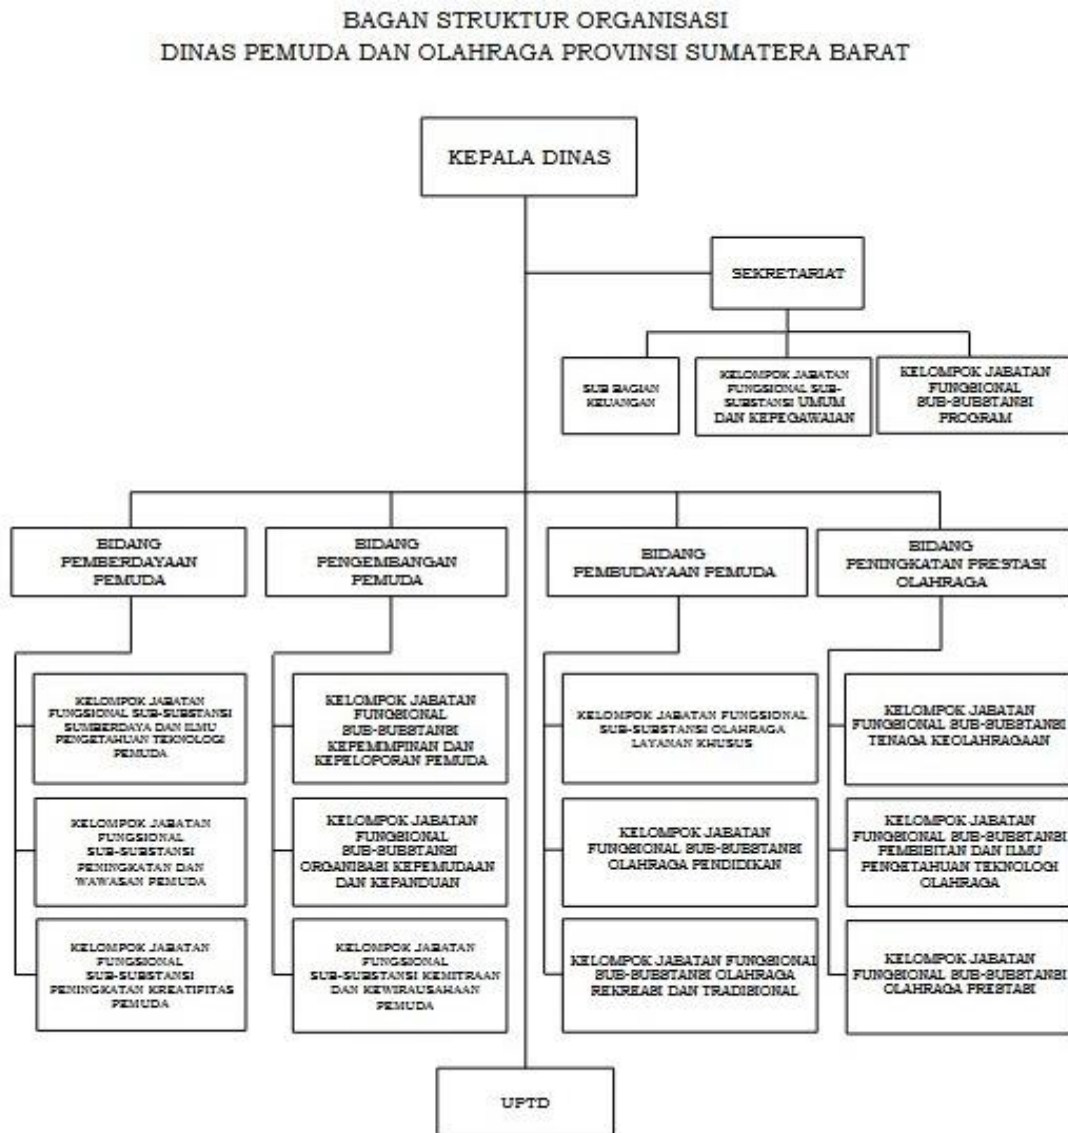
BAGAN STRUKTUR ORGANISASI
DINAS PEMUDA DAN OLAHRAGA PROVINSI SUMATERA BARAT

KEPALA DINAS

SEKRETARIAT

SUB BAGIAN KEUANGAN

KELOMPOK JABATAN FUNGSIONAL SUB-SUBSTANSI UMUM DAN KEPEGAWAIAN

KELOMPOK JABATAN FUNGSIONAL SUB-SUBSTANSI PROGRAM

BIDANG PEMBERDAYAAN PEMUDA

KELOMPOK JABATAN FUNGSIONAL SUB-SUBSTANSI SUMBERDAYA DAN ILMU PENGETAHUAN TEKNOLOGI PEMUDA

KELOMPOK JABATAN FUNGSIONAL SUB-SUBSTANSI PENINGKATAN DAN WAWASAN PEMUDA

KELOMPOK JABATAN FUNGSIONAL SUB-SUBSTANSI PENINGKATAN KREATIFITAS PEMUDA

BIDANG PENGEMBANGAN PEMUDA

KELOMPOK JABATAN FUNGSIONAL SUB-SUBSTANSI KEPEMIMPINAN DAN KEPELOPORAN PEMUDA

KELOMPOK JABATAN FUNGSIONAL SUB-SUBSTANSI ORGANISASI KEPEMUDAAN DAN KEPANDUAN

KELOMPOK JABATAN FUNGSIONAL SUB-SUBSTANSI KEMITRAAN DAN KEWIRAUSAHAAN PEMUDA

BIDANG PEMBUDAYAAN PEMUDA

KELOMPOK JABATAN FUNGSIONAL SUB-SUBSTANSI OLAHRAGA LAYANAN KHUSUS

KELOMPOK JABATAN FUNGSIONAL SUB-SUBSTANSI OLAHRAGA PENDIDIKAN

KELOMPOK JABATAN FUNGSIONAL SUB-SUBSTANSI OLAHRAGA REKREASI DAN TRADISIONAL

BIDANG PENINGKATAN PRESTASI OLAHRAGA

KELOMPOK JABATAN FUNGSIONAL SUB-SUBSTANSI TENAGA KEOLAHRAGAAN

KELOMPOK JABATAN FUNGSIONAL SUB-SUBSTANSI PEMBIBITAN DAN ILMU PENGETAHUAN TEKNOLOGI OLAHRAGA

KELOMPOK JABATAN FUNGSIONAL SUB-SUBSTANSI OLAHRAGA PRESTASI

UPTD